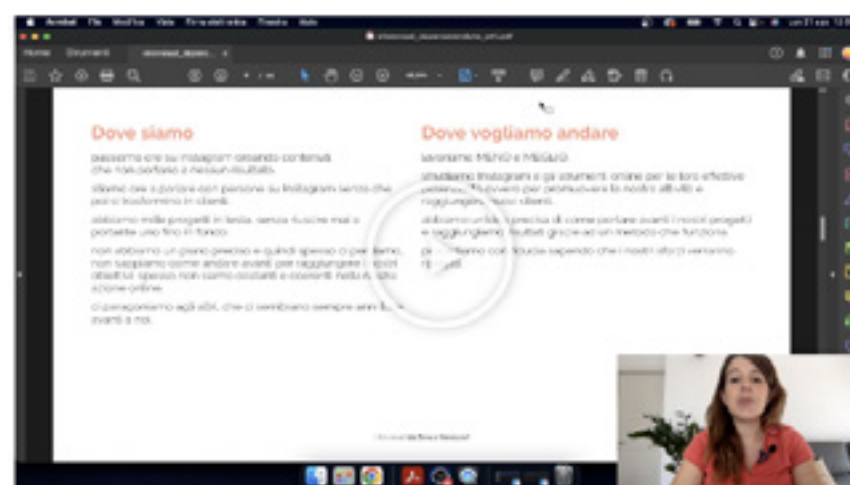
Acrobat File Modifica Vista Firma elettronica Finestra Aiuto

Home Strumenti

Dove siamo

passiamo ore su Instagram creando contenuti che non portano a nessun risultato

stiamo già a parlare con persone su Instagram senza che poi si trasformino in clienti

abbiamo mille progetti in testa, senza riuscire mai a portarne uno fino in fondo

non abbiamo un piano preciso e quindi spesso ci perdiamo, non sappiamo come andare avanti per raggiungere i nostri obiettivi, spesso non siamo costanti e coerenti nella nostra azione online

ci paragoniamo agli altri, che ci sembrano sempre anni luce avanti a noi

Dove vogliamo andare

lavoriamo MENO e MEGLIO

sfruttiamo Instagram e gli strumenti online per le loro effettive potenzialità: ovvero per promuovere le nostre attività e raggiungere nuovi clienti

abbiamo un'idea precisa di come portare avanti i nostri progetti e raggiungiamo risultati grazie ad un metodo che funziona

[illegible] con fiducia sapendo che i nostri sforzi verranno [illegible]